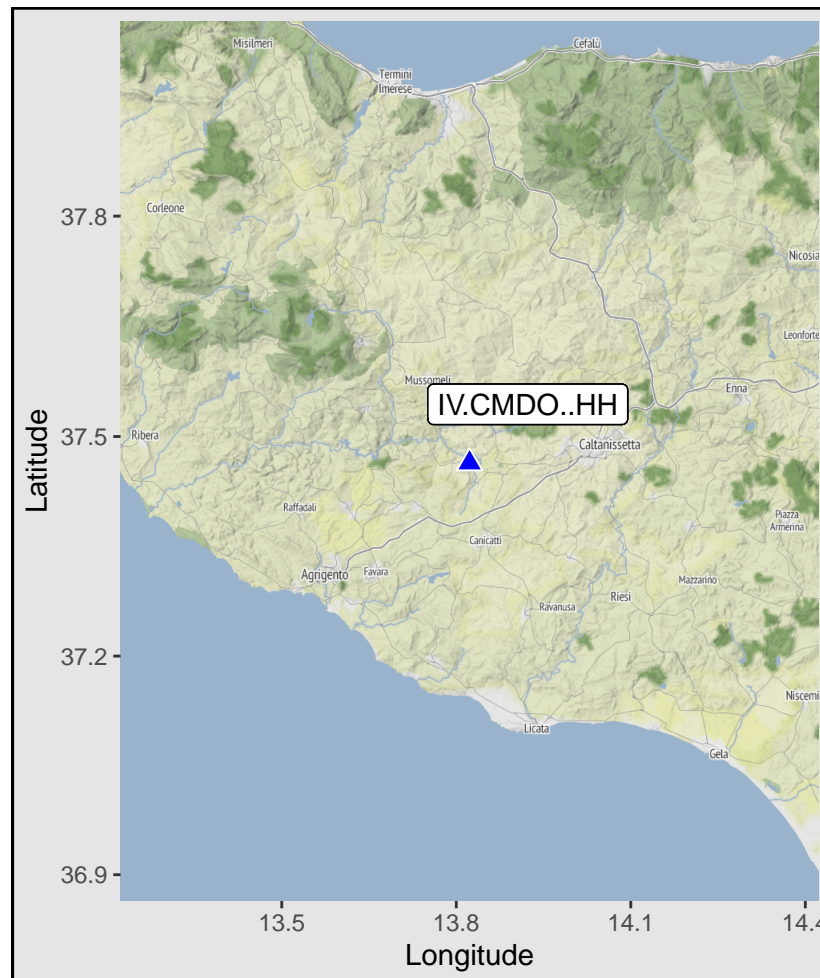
Misilmeri
Cefalù
Termini Imerese
Corleone
Nicosia
Leonforte
Mussomeli
IV.CMDO..HH
Enna
Ribera
Caltanissetta
Raffadali
Piazza Armerina
Canicattì
Agrigento
Favara
Mazzarino
Ravanusa
Riesi
Niscemi
Licata
Gela
37.8
37.5
37.2
36.9
Latitude
13.5
13.8
14.1
14.4
Longitude